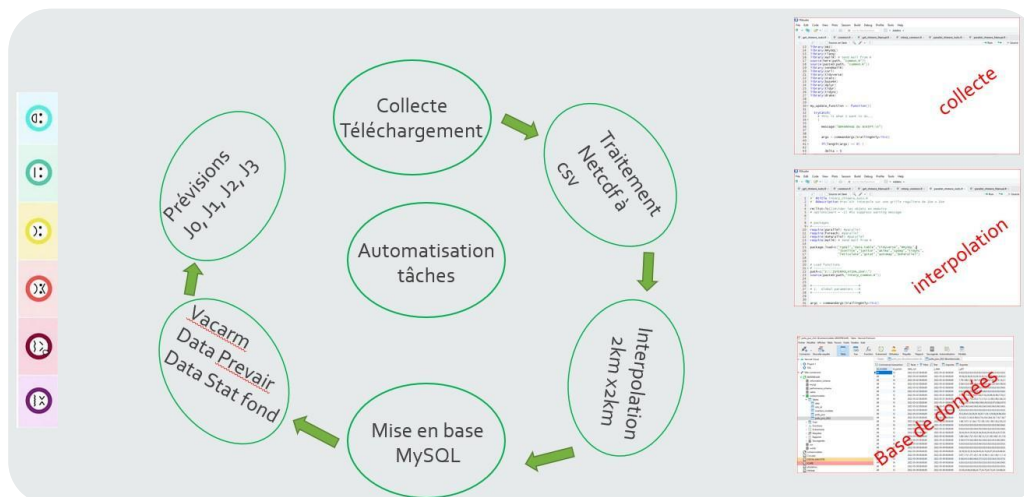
Collecte Téléchargement

Traitement Netcdf à csv

Interpolation 2km x2km

Mise en base MySQL

Vacarm Data Prevair Data Stat fond

Prévisions J0, J1, J2, J3

Automatisation tâches

collecte

interpolation

Base de données